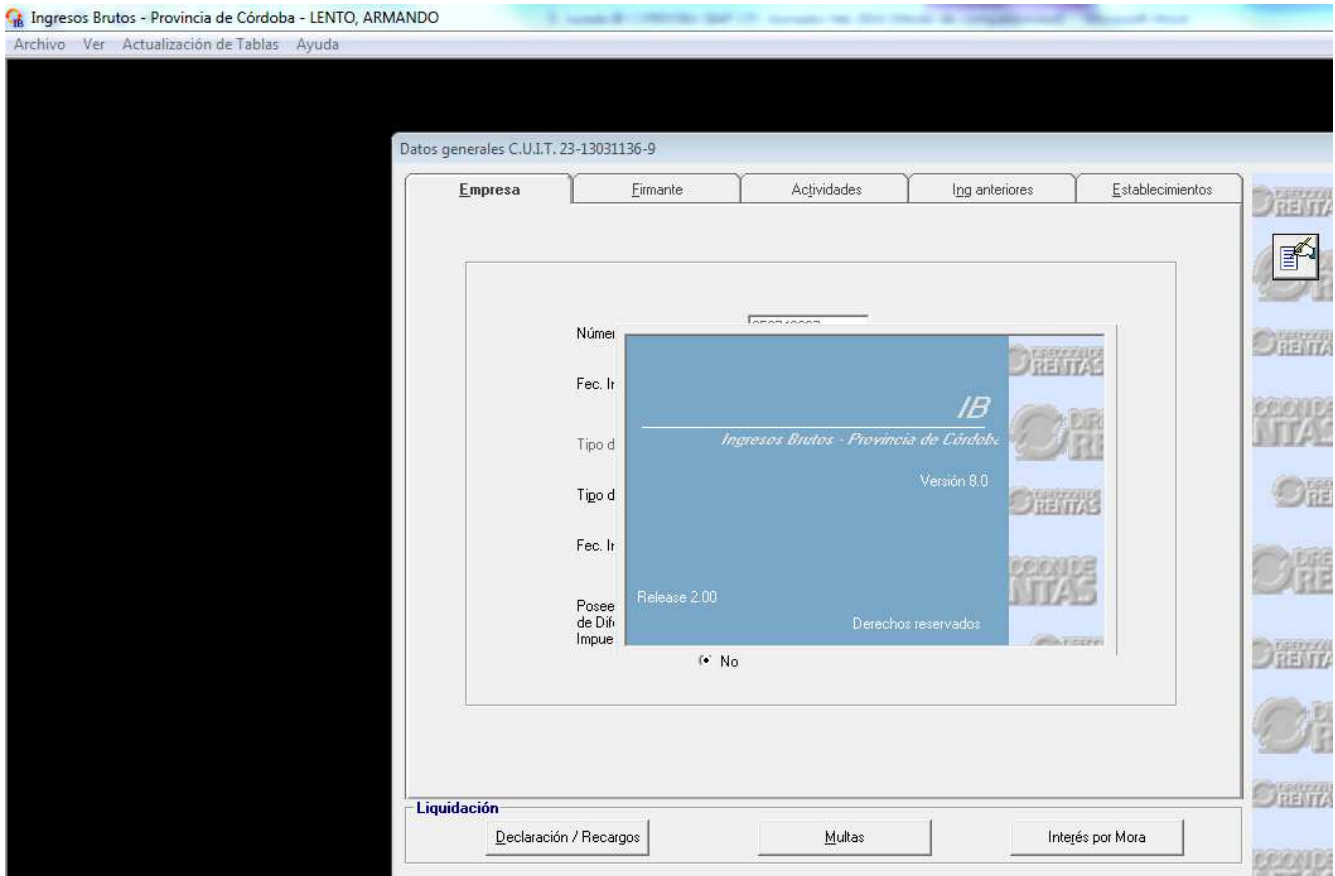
Ingresos Brutos - Provincia de Córdoba - LENTO, ARMANDO

Archivo Ver Actualización de Tablas Ayuda

Datos generales C.U.I.T. 23-13031136-9

Empresa | Firmante | Actividades | Ing anteriores | Establecimientos

Númer

Fec. Ir

Tipo d

Tipo d

Fec. Ir

Posee de Dif Impue

IB

Ingresos Brutos - Provincia de Córdoba

Versión 8.0

Release 2.00

Derechos reservados

No

Liquidación

Declaración / Recargos

Multas

Interés por Mora